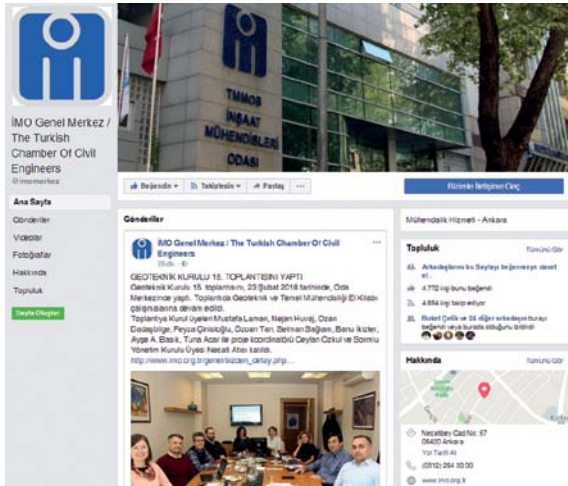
İMO Genel Merkez / The Turkish Chamber Of Civil Engineers
@imomerkez

Ana Sayfa
Gönderiler
Videolar
Fotoğraflar
Hakkında
Topluluk
Sayfa Oluştur

TMMOB
İNŞAAT MÜHENDİSLERİ ODASI

Beğendin
Takiptesin
Paylaş
...
Bizimle İletişime Geçin

Gönderiler

İMO Genel Merkez / The Turkish Chamber Of Civil Engineers
23 Şub.

GEOTEKNİK KURULU 15. TOPLANTISINI YAPTI
Geoteknik Kurulu 15. toplantısını, 23 Şubat 2018 tarihinde, Oda Merkezinde yaptı. Toplantıda Geoteknik ve Temel Mühendisliği El Kitabı çalışmalarına devam edildi.
Toplantıya Kurul Üyeleri Mustafa Laman, Nejan Huvaj, Ozan Dadaşbilge, Feyza Çinicioğlu, Ozan Tan, Selman Sağlam, Banu İkizler, Ayşe A. Basık, Tuna Acar ile proje koordinatörü Ceylan Özkul ve Sorumlu Yönetim Kurulu Üyesi Necati Ateş katıldı.
http://www.imo.org.tr/genel/bizden_detay.php....

Mühendislik Hizmeti · Ankara

Topluluk
Tümünü Gör
Arkadaşlarını bu Sayfayı beğenmeye davet et
4.772 kişi bunu beğendi
4.884 kişi takip ediyor
Bülent Çelik ve 34 diğer arkadaşın burayı beğendi veya burada olduğunu bildirdi

Hakkında
Tümünü Gör
Necatibey Cad No: 57
06420 Ankara
Yol Tarifi Al
(0312) 294 30 00
www.imo.org.tr